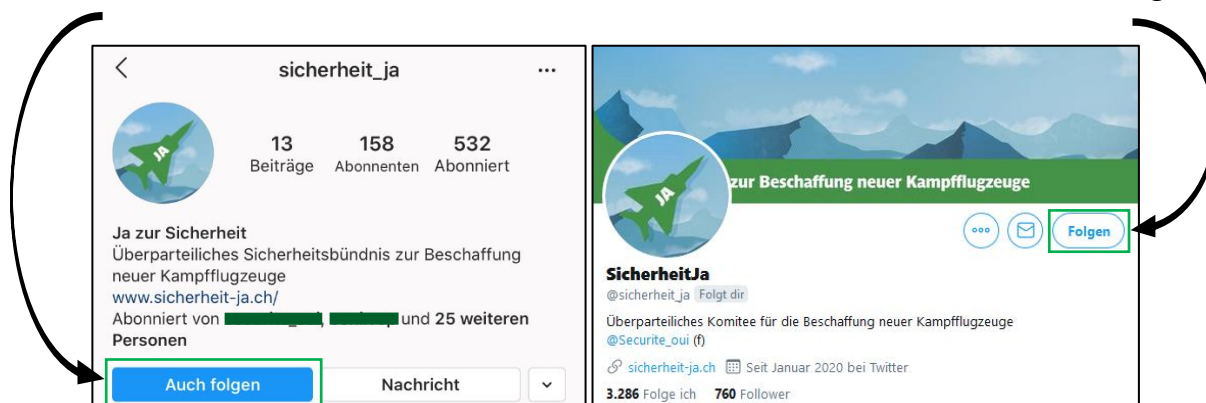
sicherheit_ja

JA

13 Beiträge
158 Abonnenten
532 Abonniert

Ja zur Sicherheit
Überparteiliches Sicherheitsbündnis zur Beschaffung neuer Kampfflugzeuge
www.sicherheit-ja.ch/
Abonniert von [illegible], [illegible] und 25 weiteren Personen

Auch folgen
Nachricht

zur Beschaffung neuer Kampfflugzeuge

JA

Folgen

SicherheitJa
@sicherheit_ja Folgt dir
Überparteiliches Komitee für die Beschaffung neuer Kampfflugzeuge
@Securite_oui (f)
sicherheit-ja.ch Seit Januar 2020 bei Twitter
3.286 Folge ich 760 Follower